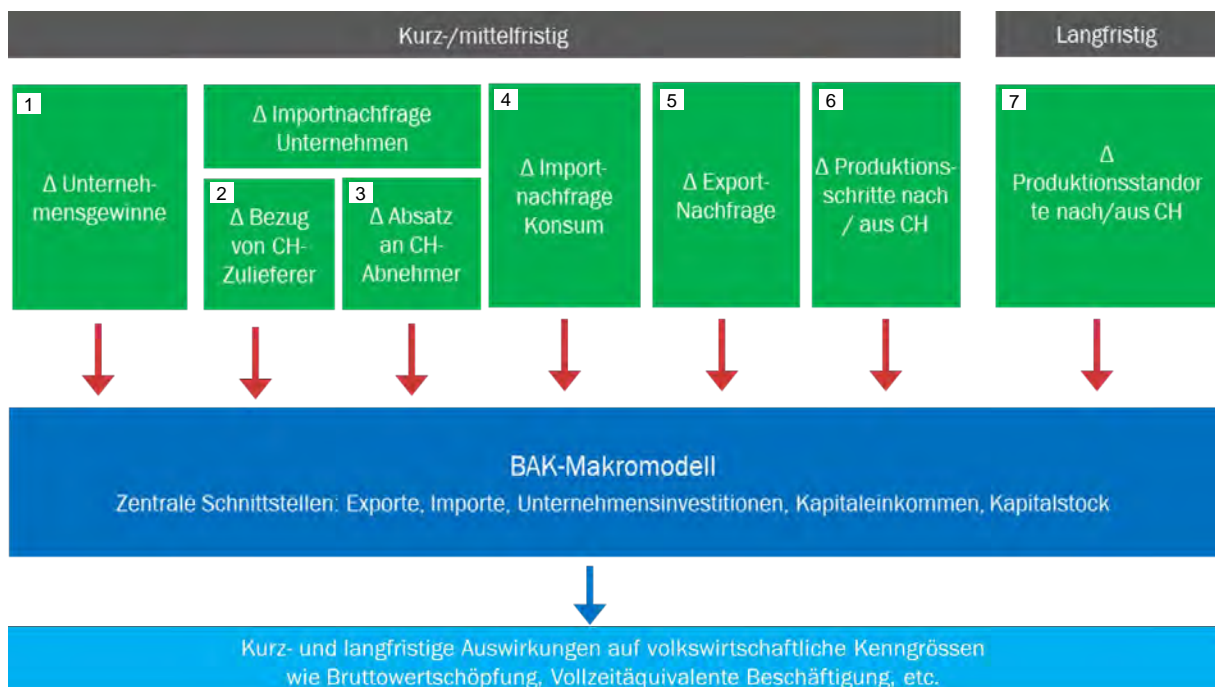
Kurz-/mittelfristig

Langfristig

1
Δ Unternehmensgewinne

Δ Importnachfrage Unternehmen

2
Δ Bezug von CH-Zulieferer

3
Δ Absatz an CH-Abnehmer

4
Δ Importnachfrage Konsum

5
Δ Export-Nachfrage

6
Δ Produktionsschritte nach / aus CH

7
Δ Produktionsstandorte nach/aus CH

BAK-Makromodell
Zentrale Schnittstellen: Exporte, Importe, Unternehmensinvestitionen, Kapitaleinkommen, Kapitalstock

Kurz- und langfristige Auswirkungen auf volkswirtschaftliche Kenngrössen wie Bruttowertschöpfung, Vollzeitäquivalente Beschäftigung, etc.